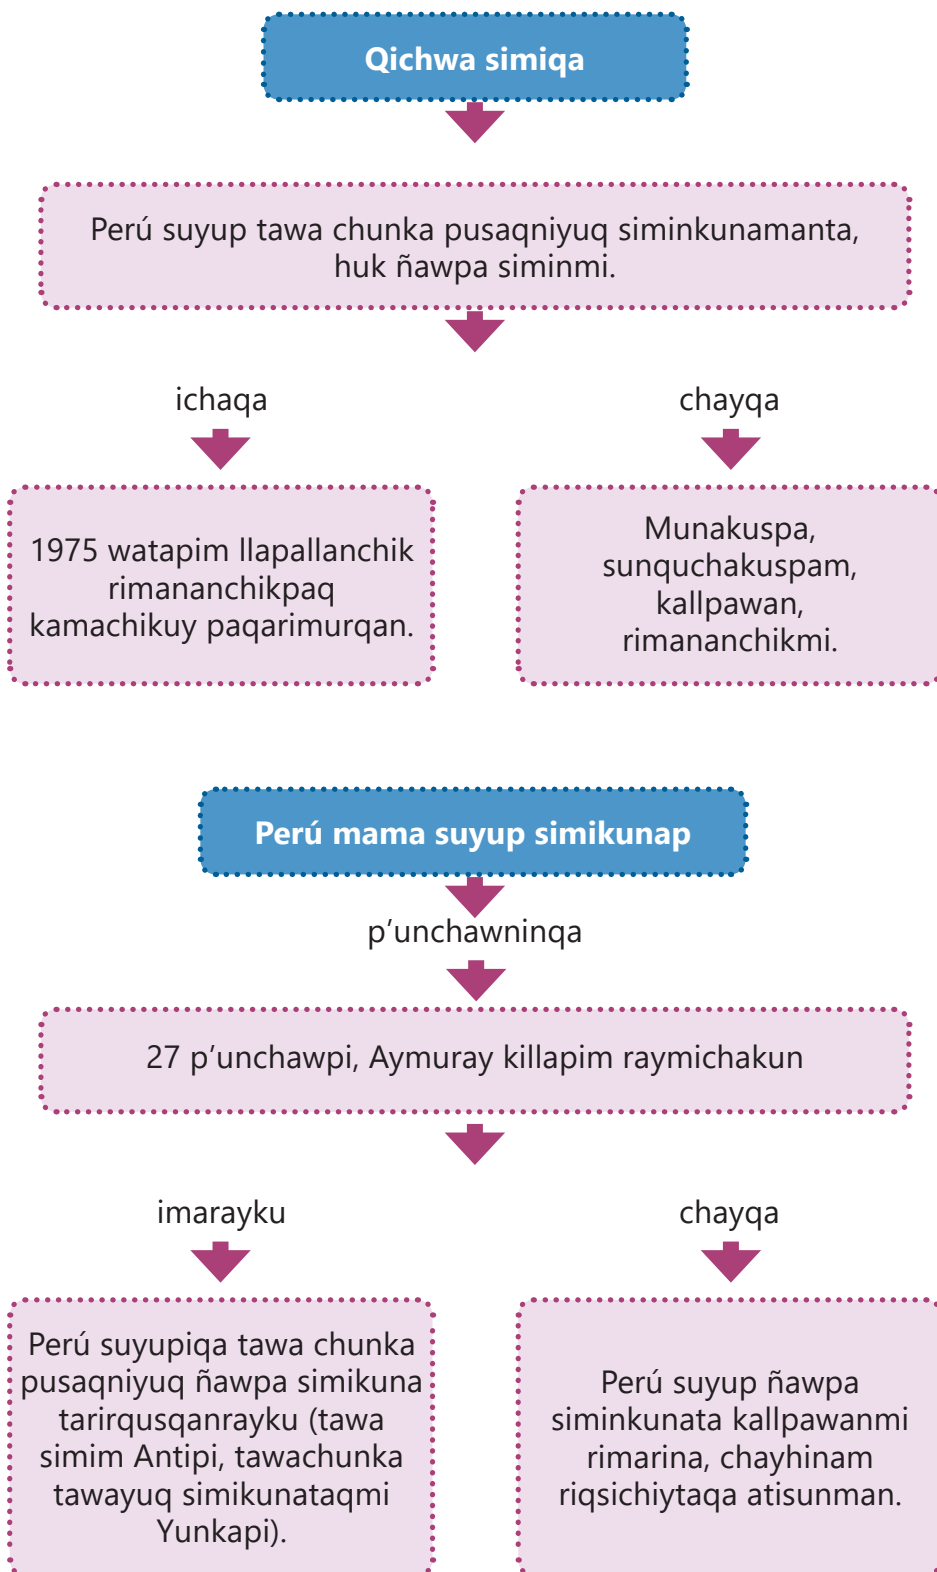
Qichwa simiqa

Perú suyup tawa chunka pusaqniyuq siminkunamanta, huk ñawpa siminmi.

ichaqa

chayqa

1975 watapim llapallanchik rimananchikpaq kamachikuy paqarimurqan.

Munakuspa, sunquchakuspam, kallpawan, rimananchikmi.

Perú mama suyup simikunap

p‘unchawninqa

27 p‘unchawpi, Aymuray killapim raymichakun

imarayku

chayqa

Perú suyupiqa tawa chunka pusaqniyuq ñawpa simikuna tarirqusqanrayku (tawa simim Antipi, tawachunka tawayuq simikunataqmi Yunkapi).

Perú suyup ñawpa siminkunata kallpawanmi rimarina, chayhinam riqsichiytaqa atisunman.